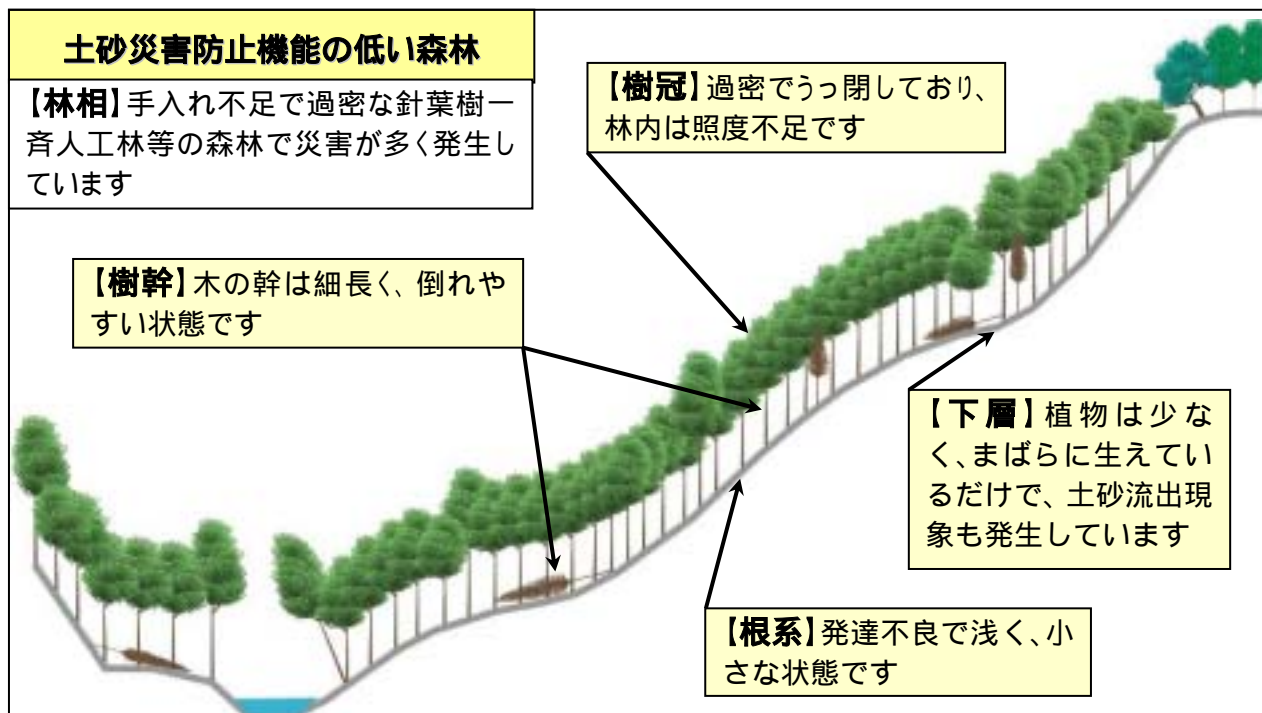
土砂災害防止機能の低い森林

【林相】手入れ不足で過密な針葉樹一斉人工林等の森林で災害が多く発生しています

【樹冠】過密でうっ閉しており、林内は照度不足です

【樹幹】木の幹は細長く、倒れやすい状態です

【下層】植物は少なく、まばらに生えているだけで、土砂流出現象も発生しています

【根系】発達不良で浅く、小さな状態です